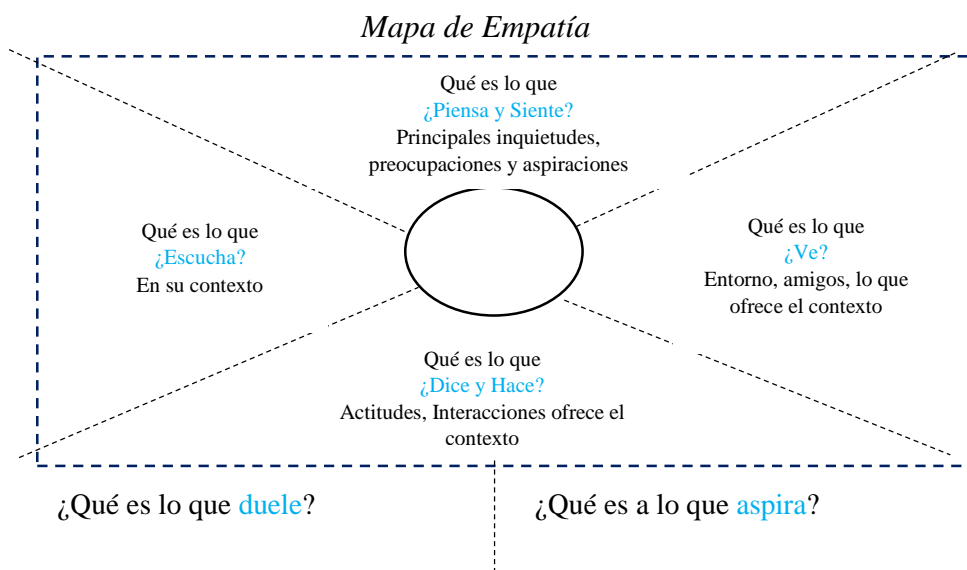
Mapa de Empatía

Qué es lo que
¿Piensa y Siente?
Principales inquietudes, preocupaciones y aspiraciones

Qué es lo que
¿Escucha?
En su contexto

Qué es lo que
¿Ve?
Entorno, amigos, lo que ofrece el contexto

Qué es lo que
¿Dice y Hace?
Actitudes, Interacciones ofrece el contexto

¿Qué es lo que duele?

¿Qué es a lo que aspira?